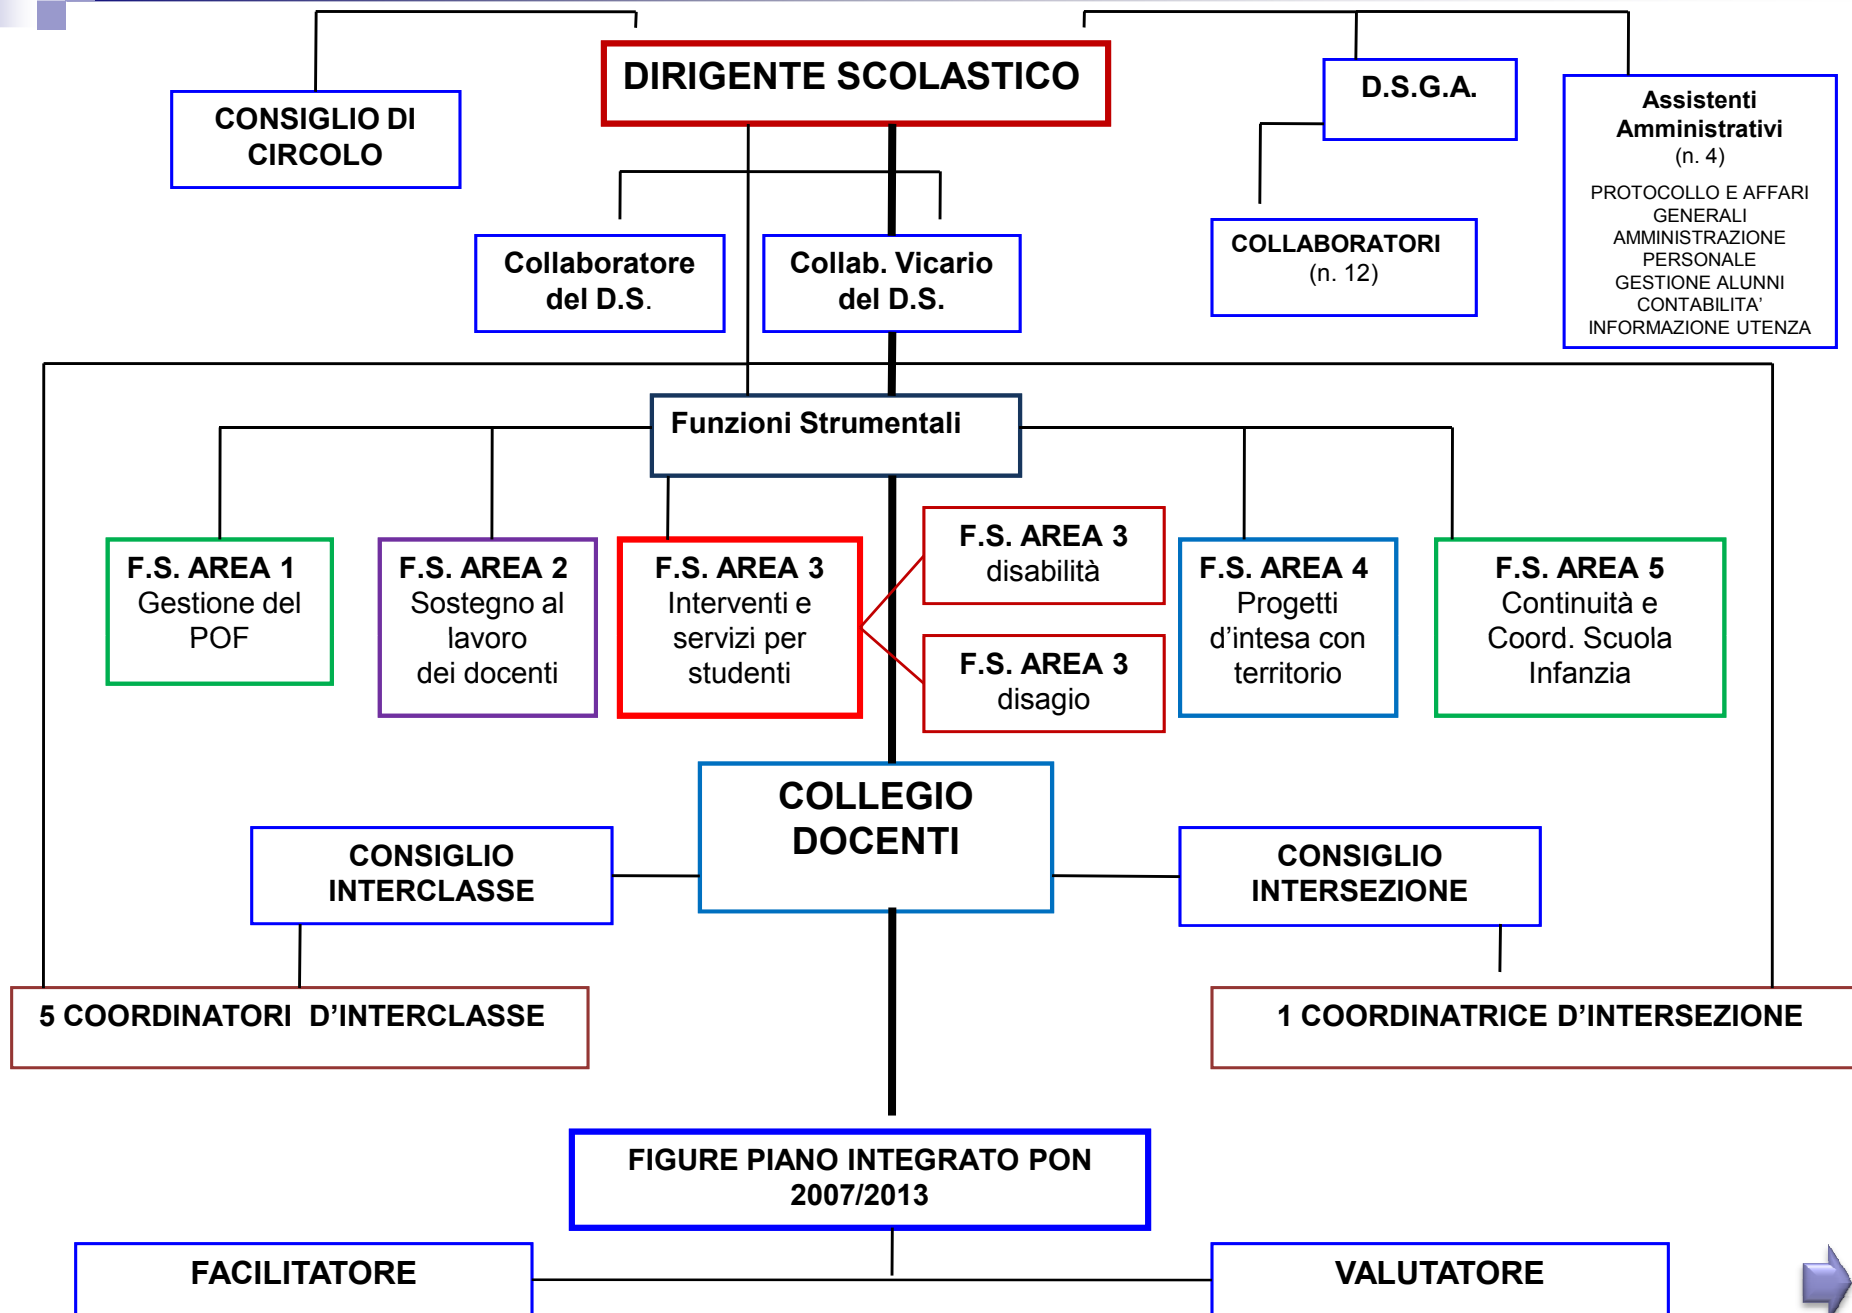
DIRIGENTE SCOLASTICO

CONSIGLIO DI CIRCOLO

D.S.G.A.

Assistenti Amministrativi
(n. 4)
PROTOCOLLO E AFFARI GENERALI
AMMINISTRAZIONE PERSONALE
GESTIONE ALUNNI
CONTABILITA'
INFORMAZIONE UTENZA

Collaboratore del D.S.

Collab. Vicario del D.S.

COLLABORATORI
(n. 12)

Funzioni Strumentali

F.S. AREA 1
Gestione del POF

F.S. AREA 2
Sostegno al lavoro dei docenti

F.S. AREA 3
Interventi e servizi per studenti

F.S. AREA 3
disabilità

F.S. AREA 3
disagio

F.S. AREA 4
Progetti d'intesa con territorio

F.S. AREA 5
Continuità e Coord. Scuola Infanzia

COLLEGIO DOCENTI

CONSIGLIO INTERCLASSE

CONSIGLIO INTERSEZIONE

5 COORDINATORI D'INTERCLASSE

1 COORDINATRICE D'INTERSEZIONE

FIGURE PIANO INTEGRATO PON 2007/2013

FACILITATORE

VALUTATORE